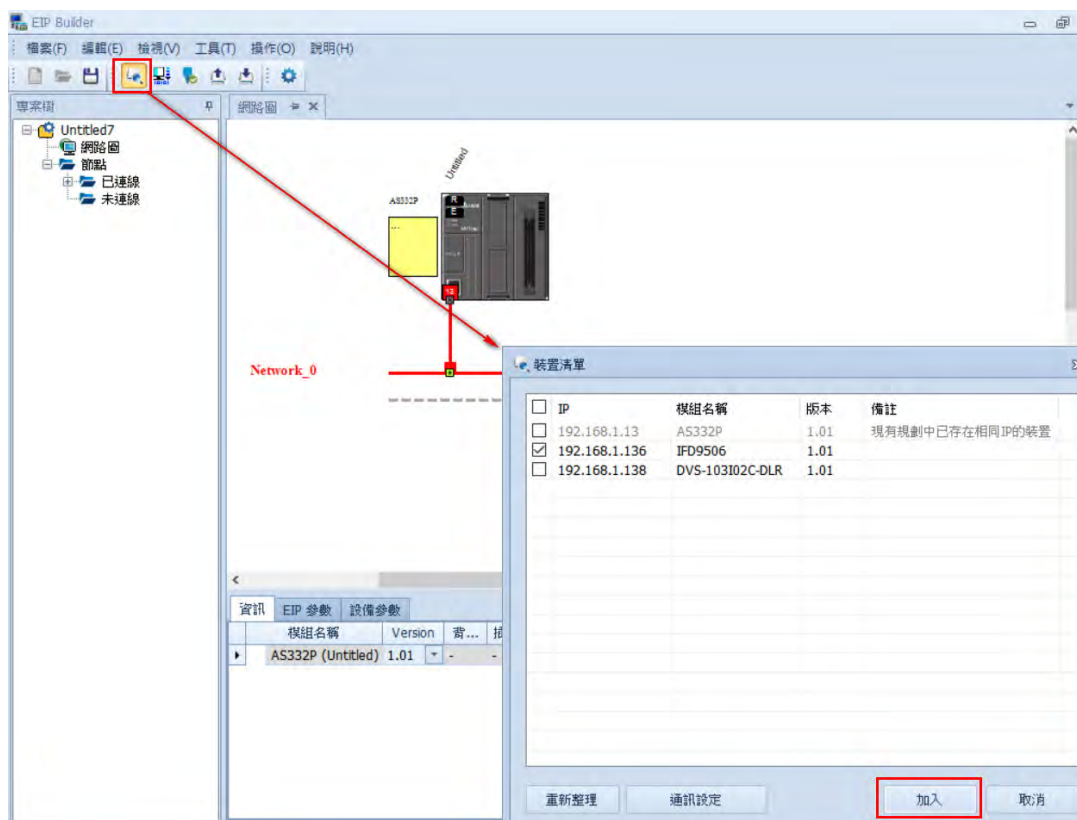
EIP Builder

檔案(F) 編輯(E) 檢視(V) 工具(T) 操作(O) 說明(H)

專案樹

Untitled7
網路圖
節點
已連線
未連線

網路圖

Untitled

AS332P

Network_0

資訊 EIP 參數 設備參數

| 模組名稱 | Version | 背... | 插 |
|---|---|---|---|
| AS332P (Untitled) | 1.01 | - | - |

裝置清單

| | IP | 模組名稱 | 版本 | 備註 |
|---|---|---|---|---|
| ☐ | 192.168.1.13 | AS332P | 1.01 | 現有規劃中已存在相同IP的裝置 |
| ☑ | 192.168.1.136 | IFD9506 | 1.01 | |
| ☐ | 192.168.1.138 | DVS-103I02C-DLR | 1.01 | |

重新整理 通訊設定 加入 取消